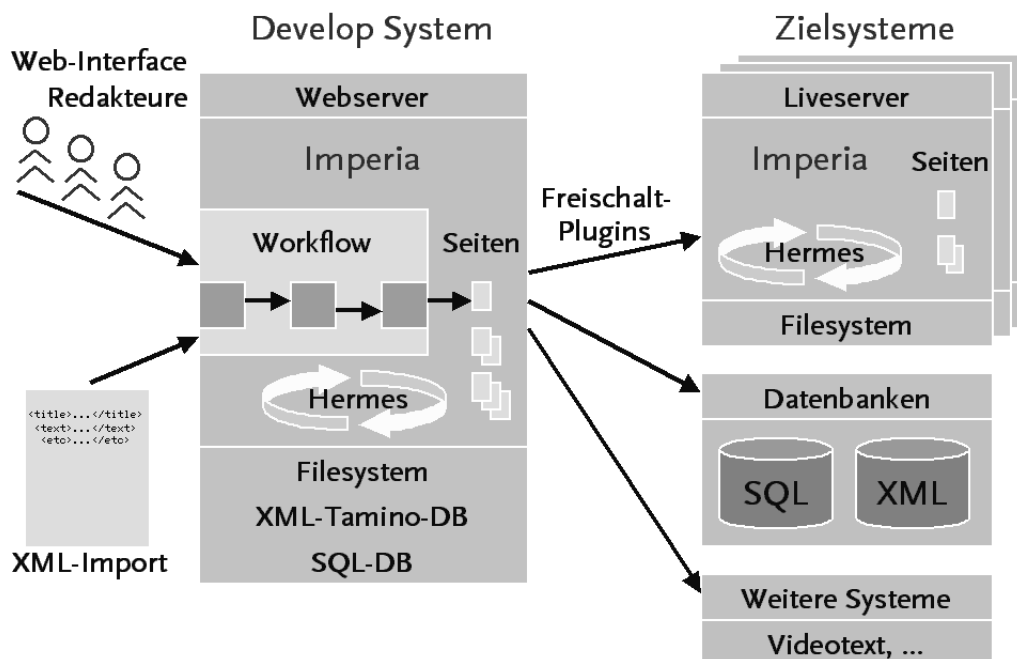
Develop System

Zielsysteme

Web-Interface Redakteure

Webserver

Imperia

Workflow

Seiten

Hermes

Filesystem

XML-Tamino-DB

SQL-DB

<title>...</title>
<text>...</text>
<eto>...</eto>

XML-Import

Freischalt-Plugins

Liveserver

Imperia

Seiten

Hermes

Filesystem

Datenbanken

SQL

XML

Weitere Systeme

Videotext, ...